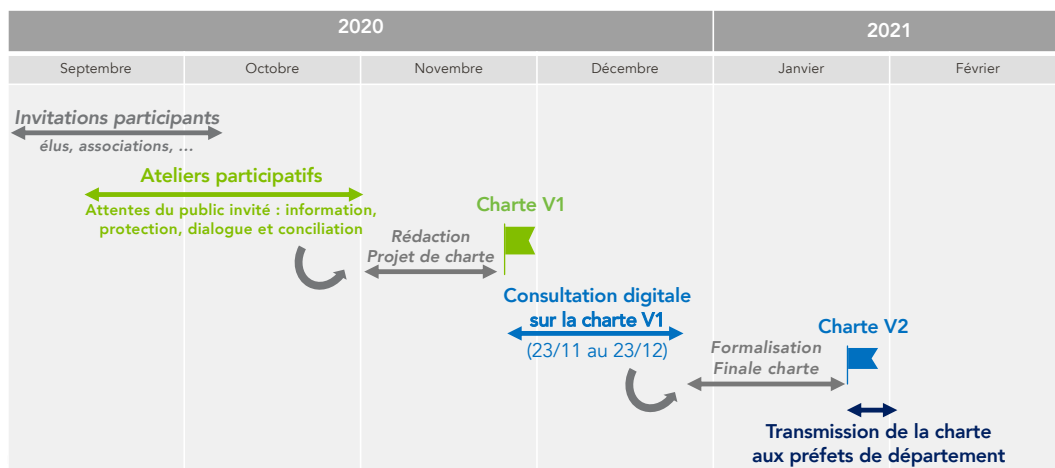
2020

2021

| Septembre | Octobre | Novembre | Décembre | Janvier | Février |
|---|---|---|---|---|---|

Invitations participants
élus, associations, …

Ateliers participatifs
Attentes du public invité : information, protection, dialogue et conciliation

Rédaction
Projet de charte

Charte V1

Consultation digitale sur la charte V1
(23/11 au 23/12)

Formalisation
Finale charte

Charte V2

Transmission de la charte aux préfets de département